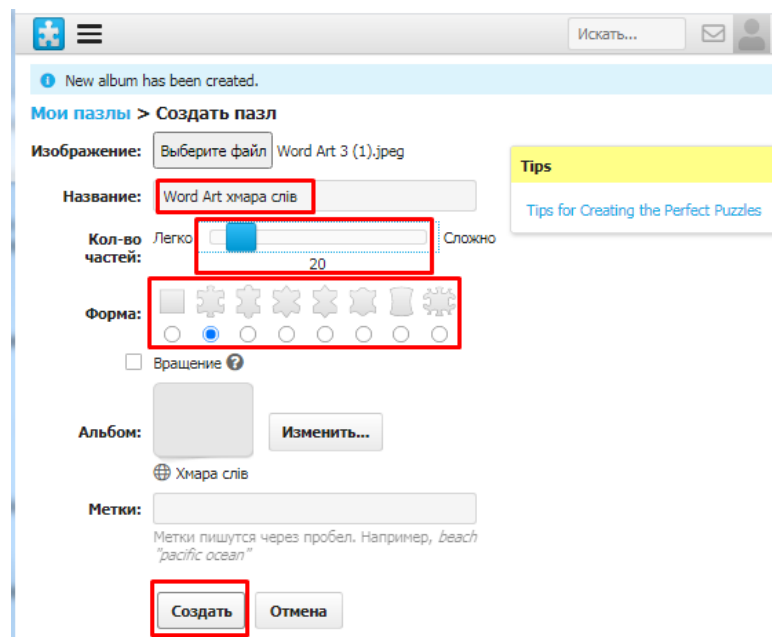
Искать...

New album has been created.

Мои пазлы > Создать пазл

Изображение: Выберите файл Word Art 3 (1).jpeg

Tips

Tips for Creating the Perfect Puzzles

Название: Word Art хмара слів

Кол-во частей: Легко Сложно
20

Форма:

Вращение

Альбом: Изменить...

Хмара слів

Метки:

Метки пишутся через пробел. Например, *beach "pacific ocean"*

Создать Отмена